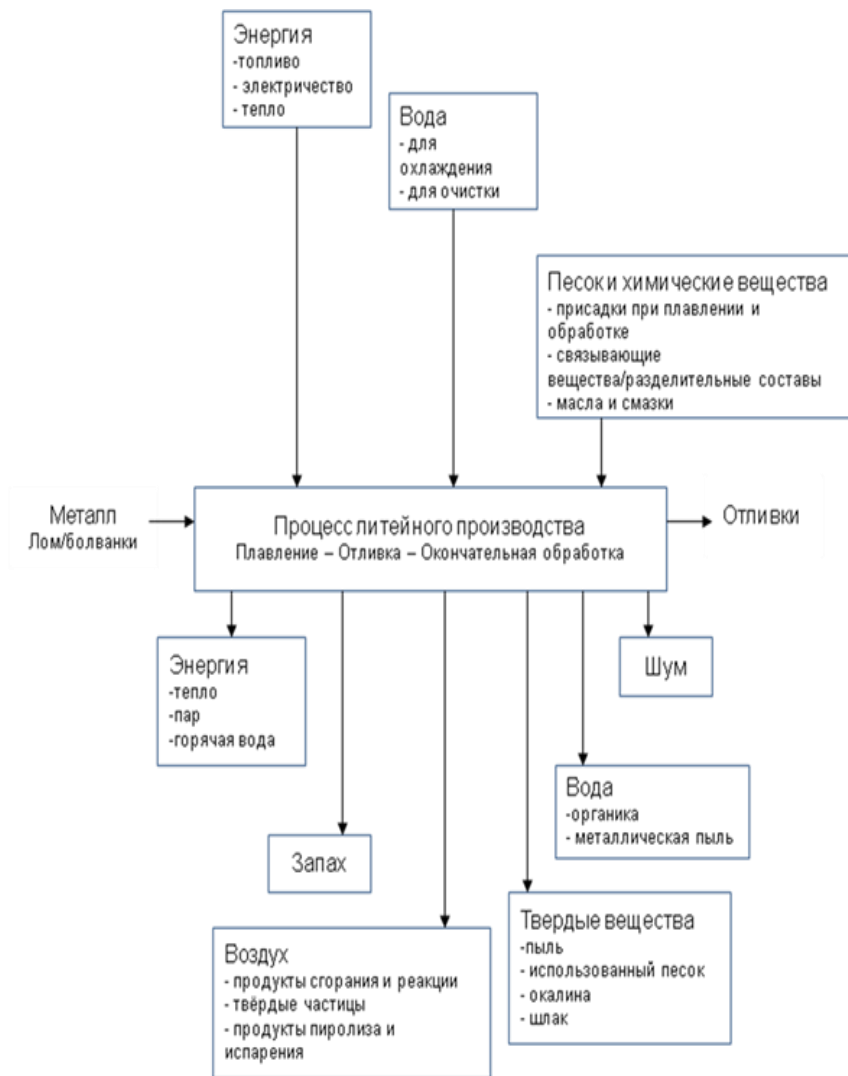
Энергия
-топливо
- электричество
- тепло

Вода
- для охлаждения
- для очистки

Пески химические вещества
- присадки при плавлении и обработке
- связывающие вещества/разделительные составы
- масла и смазки

Металл
Лом/болванки

Процесс литейного производства
Плавление – Отливка – Окончательная обработка

Отливки

Энергия
-тепло
-пар
-горячая вода

Шум

Вода
-органика
- металлическая пыль

Запах

Твердые вещества
-пыль
- использованный песок
- окалина
- шлак

Воздух
- продукты сгорания и реакции
- твёрдые частицы
- продукты пиролиза и испарения